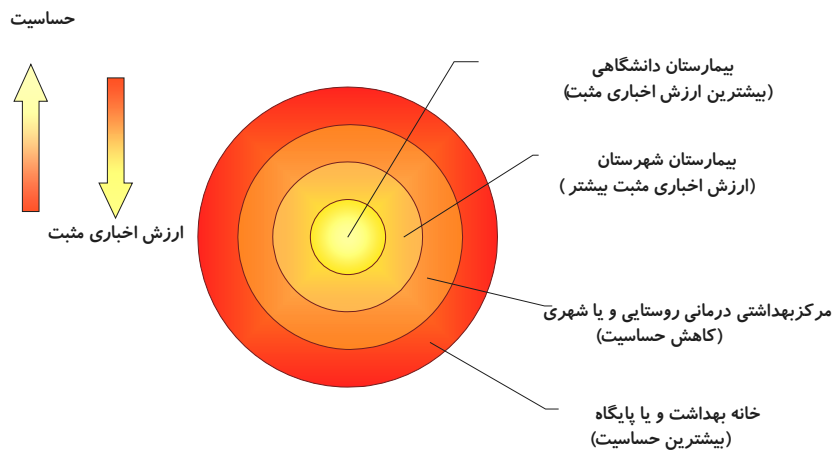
حساسیت

ارزش اخباری مثبت

بیمارستان دانشگاهی
(بیشترین ارزش اخباری مثبت)

بیمارستان شهرستان
(ارزش اخباری مثبت بیشتر )

مرکزبهداشتی درمانی روستایی و یا شهری
(کاهش حساسیت)

خانه بهداشت و یا پایگاه
(بیشترین حساسیت)